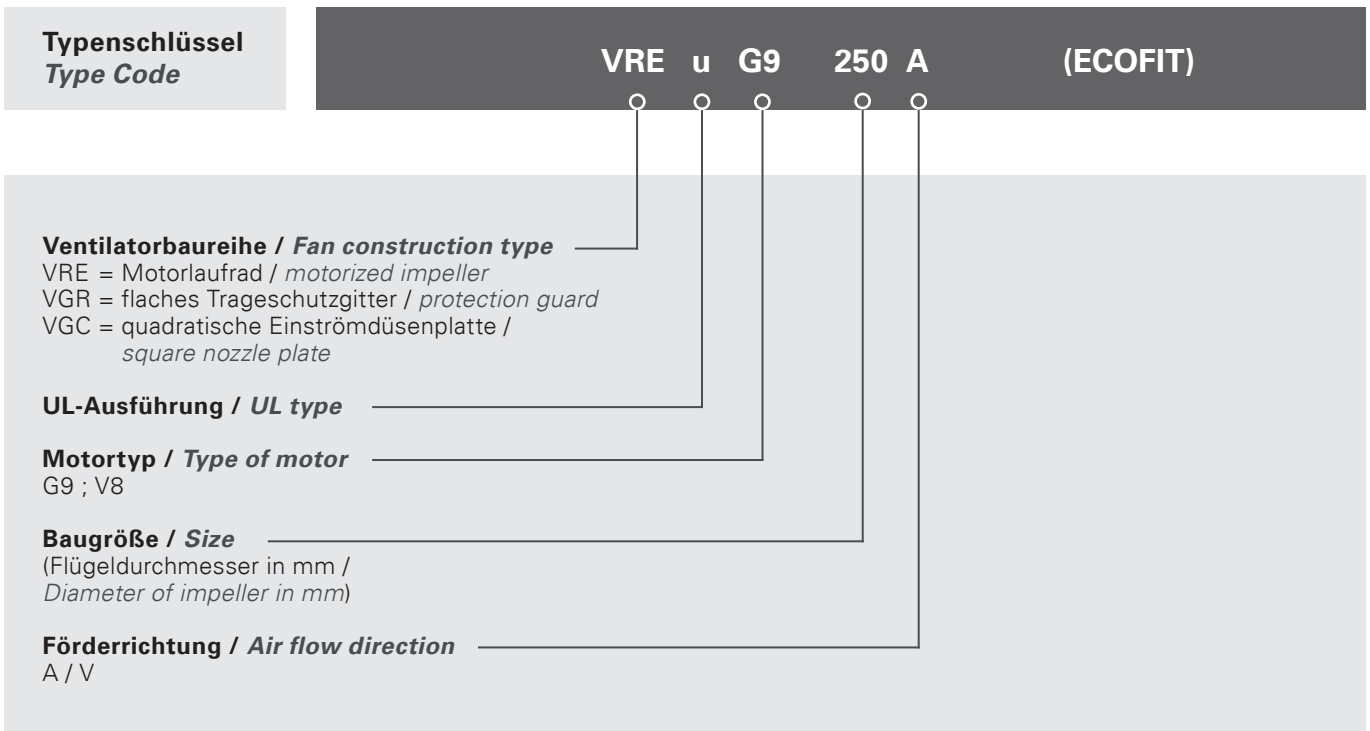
**Typenschlüssel**
*Type Code*

VRE u G9 250 A (ECOFIT)

**Ventilatorbaureihe / *Fan construction type***
VRE = Motorlaufrad / *motorized impeller*
VGR = flaches Trageschutzgitter / *protection guard*
VGC = quadratische Einströmdüsenplatte / *square nozzle plate*

**UL-Ausführung / *UL type***

**Motortyp / *Type of motor***
G9 ; V8

**Baugröße / *Size***
(Flügeldurchmesser in mm / *Diameter of impeller in mm*)

**Förderrichtung / *Air flow direction***
A / V